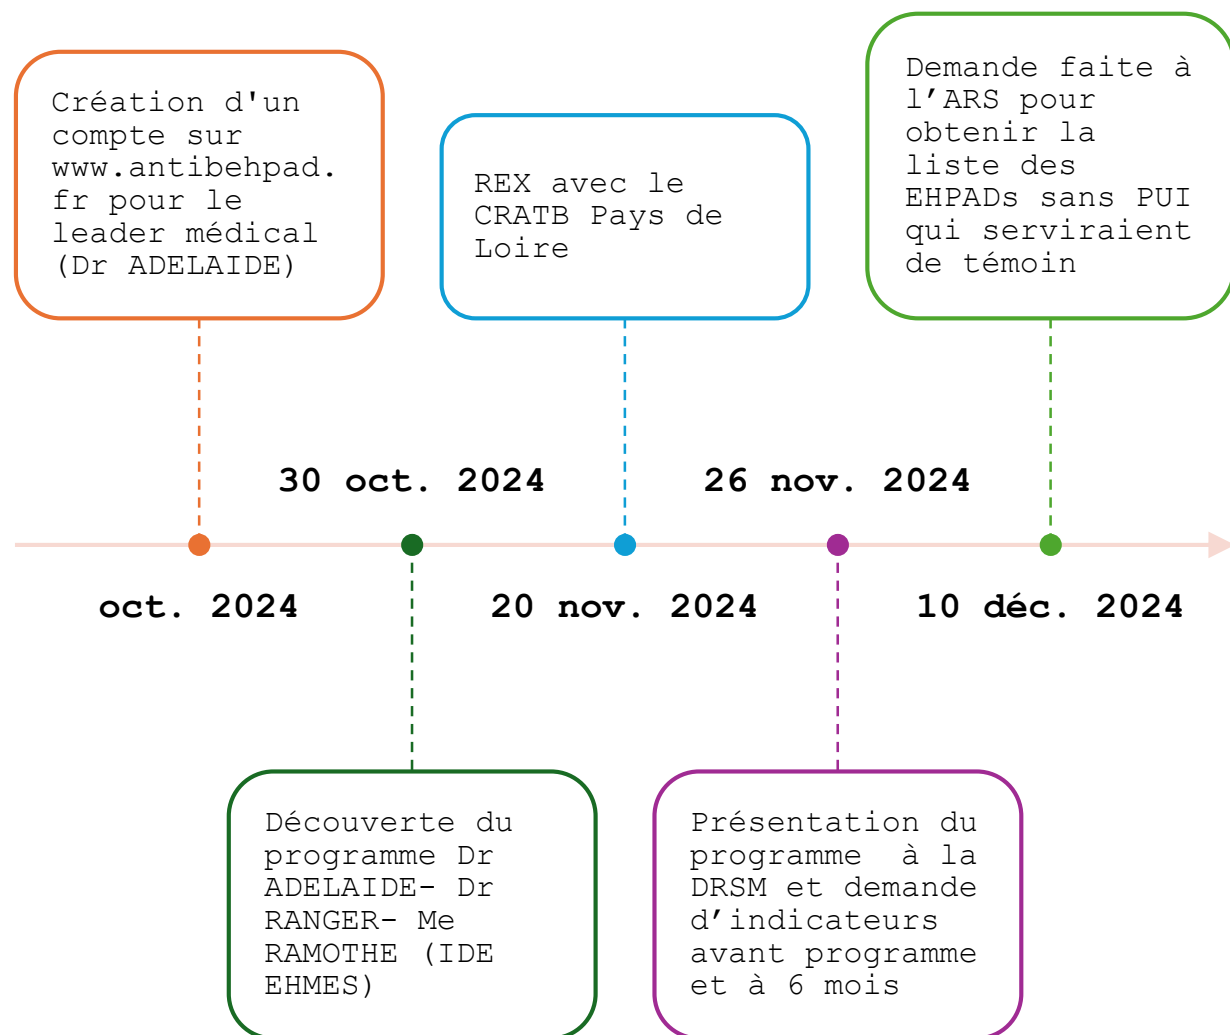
Création d'un compte sur www.antibehpad.fr pour le leader médical (Dr ADELAIDE)

REX avec le CRATB Pays de Loire

Demande faite à l’ARS pour obtenir la liste des EHPADs sans PUI qui serviraient de témoin

30 oct. 2024

26 nov. 2024

oct. 2024

20 nov. 2024

10 déc. 2024

Découverte du programme Dr ADELAIDE- Dr RANGER- Me RAMOTHE (IDE EHMES)

Présentation du programme à la DRSM et demande d’indicateurs avant programme et à 6 mois